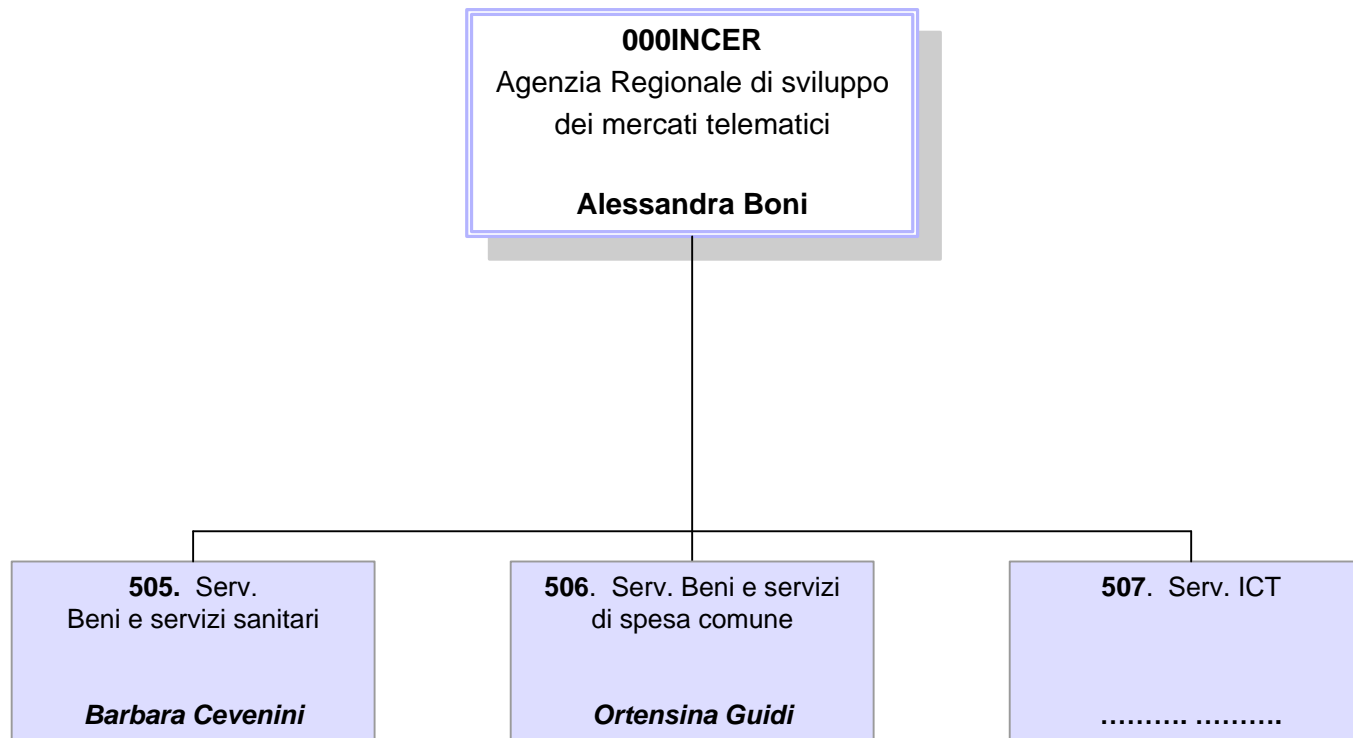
**000INCER**
Agenzia Regionale di sviluppo dei mercati telematici

**Alessandra Boni**

**505.** Serv. Beni e servizi sanitari

***Barbara Cevenini***

**506**. Serv. Beni e servizi di spesa comune

***Ortensina Guidi***

**507**. Serv. ICT

**………. ……….**